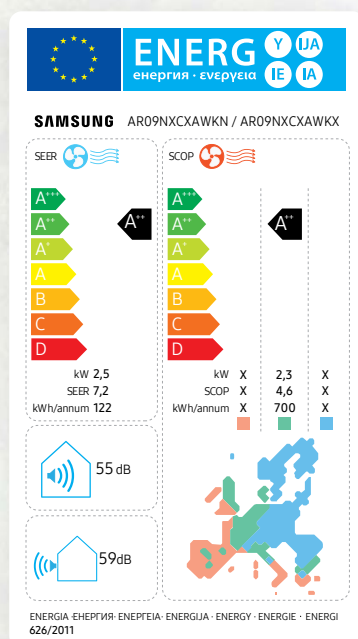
ENERG Y IJA IE IA
енергия · ενεργεια

SAMSUNG AR09NXCXAWKN / AR09NXCXAWKX

SEER

$A^{+++}$
$A^{++}$
$A^{+}$
A
B
C
D

$A^{++}$

kW 2,5
SEER 7,2
kWh/annum 122

SCOP

$A^{+++}$
$A^{++}$
$A^{+}$
A
B
C
D

$A^{+}$

| | | | |
|---|---|---|---|
| kW | X | 2,3 | X |
| SCOP | X | 4,6 | X |
| kWh/annum | X | 700 | X |

55dB

59dB

ENERGIA·ЕНЕРГИЯ·ΕΝΕΡΓΕΙΑ·ENERGIJA·ENERGY·ENERGIE·ENERGI
626/2011